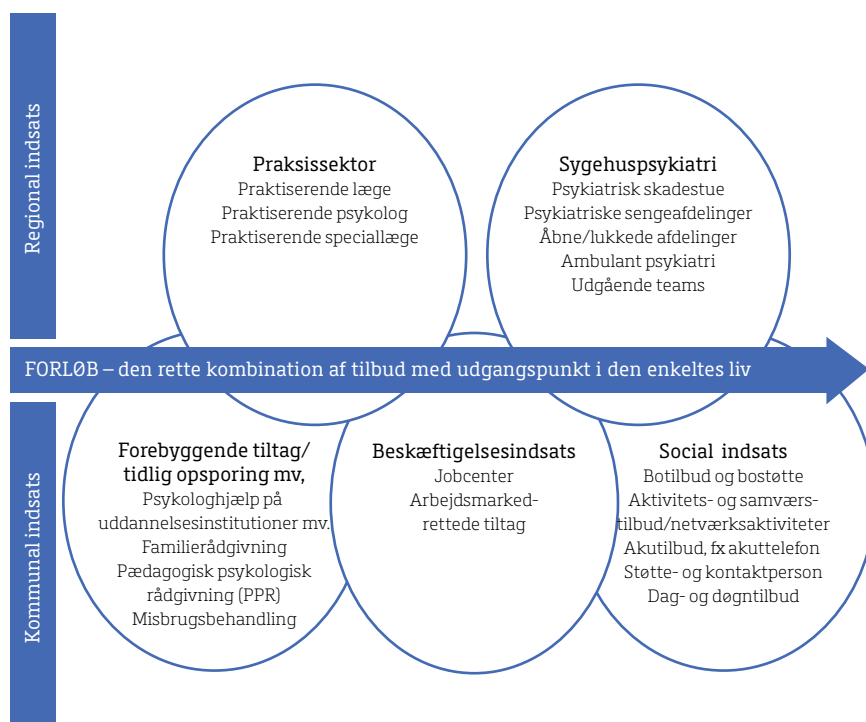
Regional indsats

Praksissektor
Praktiserende læge
Praktiserende psykolog
Praktiserende speciallæge

Sygehuspsykiatri
Psykiatrisk skadestue
Psykiatriske sengeafdelinger
Åbne/lukkede afdelinger
Ambulant psykiatri
Udgående teams

FORLØB – den rette kombination af tilbud med udgangspunkt i den enkeltes liv

Kommunal indsats

Forebyggende tiltag/
tidlig opsporing mv,
Psykologhjælp på
uddannelsesinstitutioner mv.
Familierådgivning
Pædagogisk psykologisk
rådgivning (PPR)
Misbrugsbehandling

Beskæftigelsesindsats
Jobcenter
Arbejdsmarkedrettede tiltag

Social indsats
Botilbud og bostøtte
Aktivitets- og samværstilbud/netværksaktiviteter
Akutilbud, fx akuttelefon
Støtte- og kontaktperson
Dag- og døgntilbud